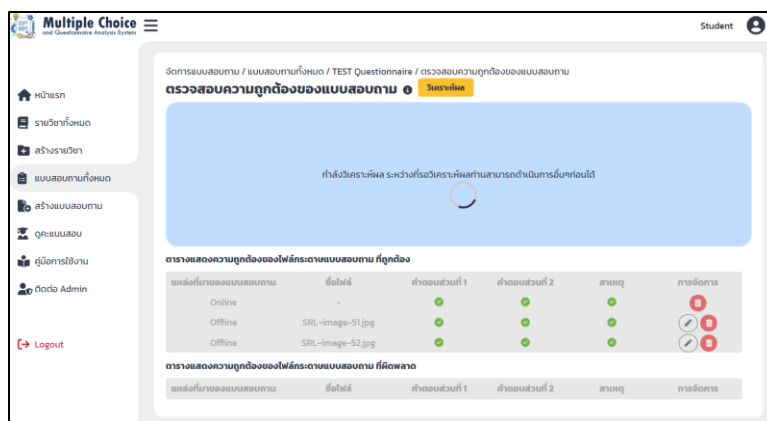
Multiple Choice and Questionnaire Analysis System

Student

หน้าแรก
รายวิชาทั้งหมด
สร้างรายวิชา
แบบสอบถามทั้งหมด
สร้างแบบสอบถาม
ดูคะแนนสอบ
คู่มือการใช้งาน
ติดต่อ Admin

Logout

จัดการแบบสอบถาม / แบบสอบถามทั้งหมด / TEST Questionnaire / ตรวจสอบความถูกต้องของแบบสอบถาม

ตรวจสอบความถูกต้องของแบบสอบถาม

วิเคราะห์ผล

กำลังวิเคราะห์ผล ระหว่างที่รอวิเคราะห์ผลท่านสามารถดำเนินการอื่นๆก่อนได้

ตารางแสดงความถูกต้องของไฟล์กระดาษแบบสอบถาม ที่ถูกต้อง

| แหล่งที่มาของแบบสอบถาม | ชื่อไฟล์ | คำตอบส่วนที่ 1 | คำตอบส่วนที่ 2 | สาเหตุ | การจัดการ |
|---|---|---|---|---|---|
| Online | - | | | | |
| Offline | SRL-image-51.jpg | | | | |
| Offline | SRL-image-52.jpg | | | | |

ตารางแสดงความถูกต้องของไฟล์กระดาษแบบสอบถาม ที่ผิดพลาด

| แหล่งที่มาของแบบสอบถาม | ชื่อไฟล์ | คำตอบส่วนที่ 1 | คำตอบส่วนที่ 2 | สาเหตุ | การจัดการ |
|---|---|---|---|---|---|